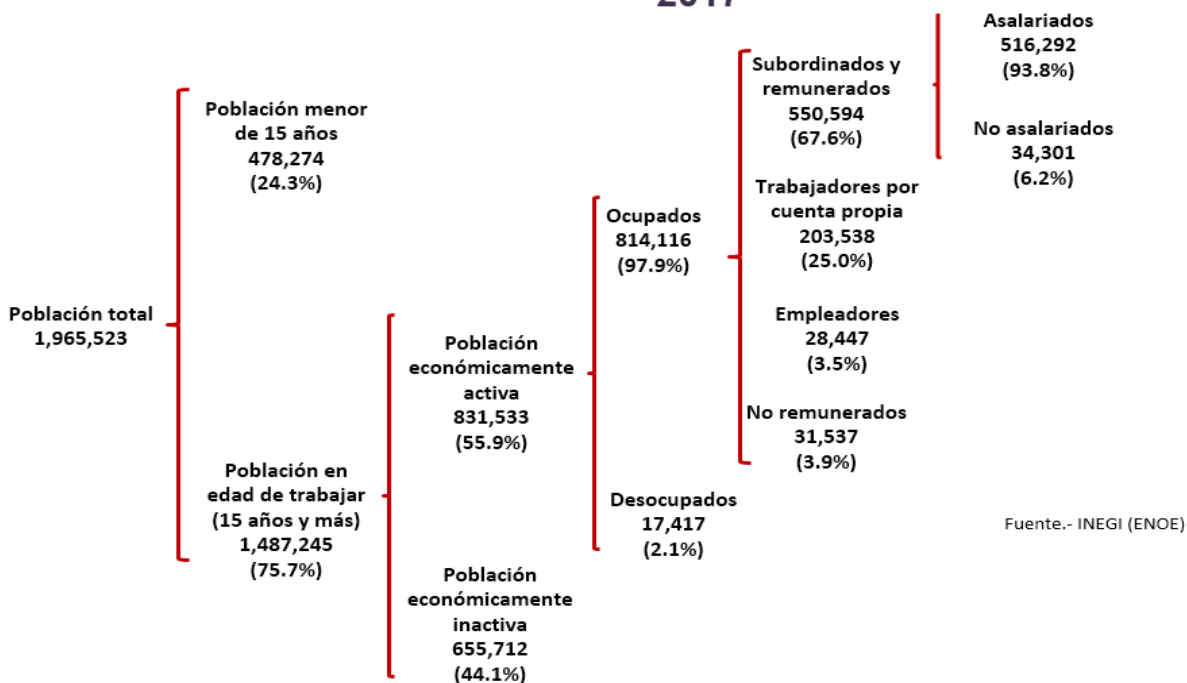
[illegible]

Población total
1,965,523

Población menor de 15 años
478,274
(24.3%)

Población en edad de trabajar
(15 años y más)
1,487,245
(75.7%)

Población económicamente activa
831,533
(55.9%)

Población económicamente inactiva
655,712
(44.1%)

Ocupados
814,116
(97.9%)

Desocupados
17,417
(2.1%)

Subordinados y remunerados
550,594
(67.6%)

Trabajadores por cuenta propia
203,538
(25.0%)

Empleadores
28,447
(3.5%)

No remunerados
31,537
(3.9%)

Asalariados
516,292
(93.8%)

No asalariados
34,301
(6.2%)

Fuente.- INEGI (ENOE)